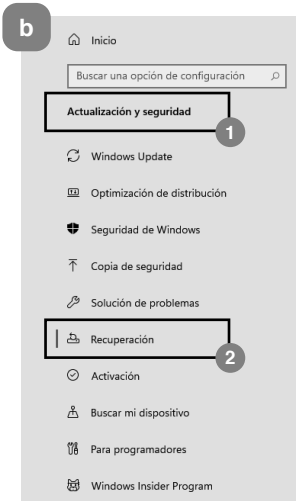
b

Inicio

Buscar una opción de configuración

Actualización y seguridad

1

Windows Update

Optimización de distribución

Seguridad de Windows

Copia de seguridad

Solución de problemas

Recuperación

2

Activación

Buscar mi dispositivo

Para programadores

Windows Insider Program